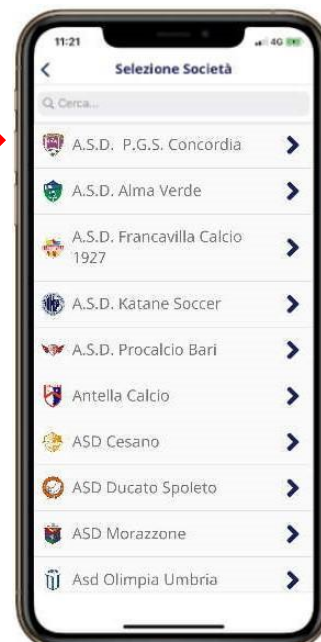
11:21

4G

<

Selezione Società

Cerca...

A.S.D. P.G.S. Concordia

A.S.D. Alma Verde

A.S.D. Francavilla Calcio 1927

A.S.D. Katane Soccer

A.S.D. Procalcio Bari

Antella Calcio

ASD Cesano

ASD Ducato Spoleto

ASD Morazzone

Asd Olimpia Umbria